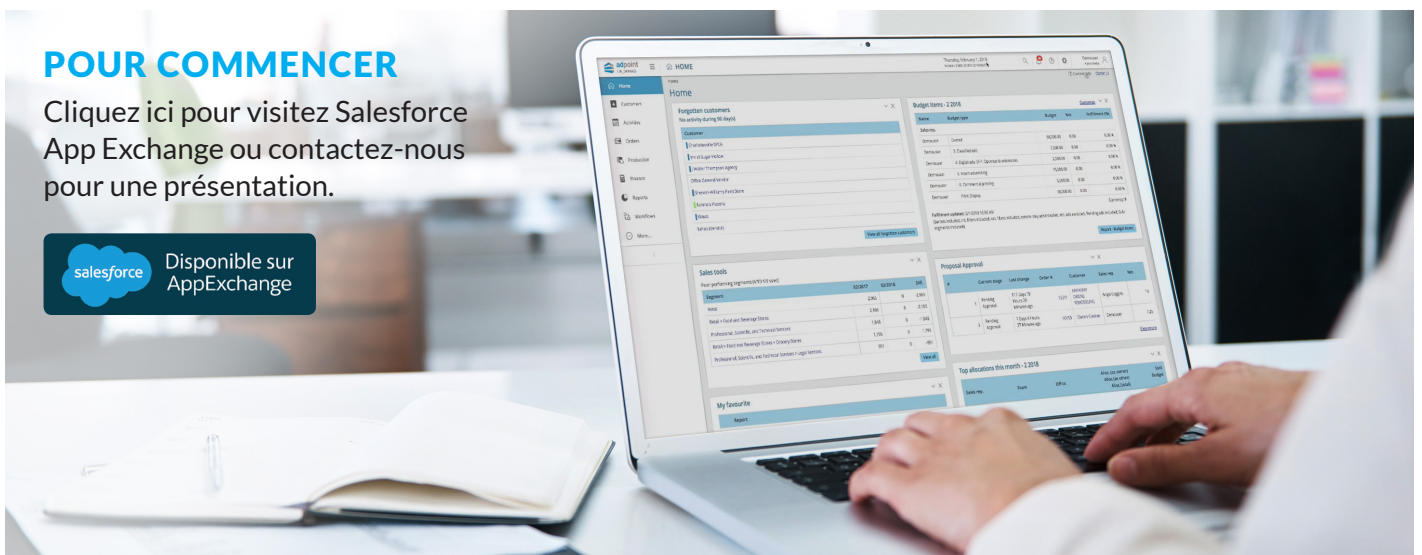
POUR COMMENCER

Cliquez ici pour visitez Salesforce App Exchange ou contactez-nous pour une présentation.

salesforce Disponible sur AppExchange

adpoint HOME

Home

Customers

Activities

Orders

Production

Finance

Reports

Workflows

More...

Home

Forgotten customers

No activity during 90 day(s)

Customer

View all forgotten customers

Budget items - 2 2018

Proposal Approval

Sales tools

View all

My favourite

Report

Top allocations this month - 2 2018